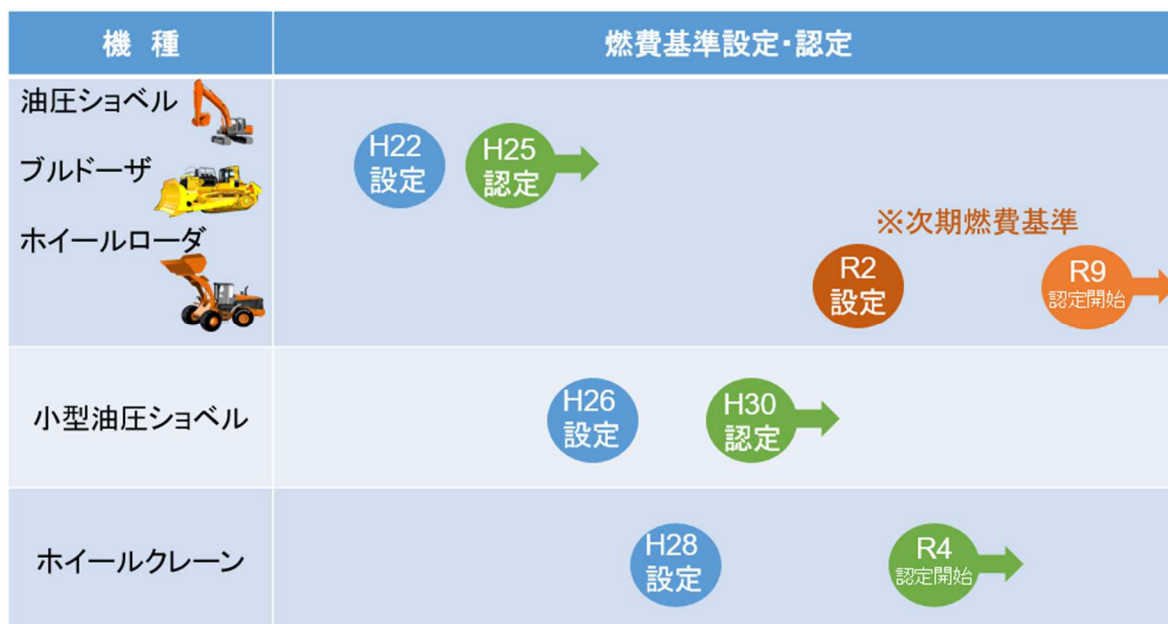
| 機　種 | 燃費基準設定･認定 |
|---|---|
| 油圧ショベル<br>ブルドーザ<br>ホイールローダ | H22 設定　H25 認定<br>※次期燃費基準<br>R2 設定　R9 認定開始 |
| 小型油圧ショベル | H26 設定　H30 認定 |
| ホイールクレーン | H28 設定　R4 認定開始 |